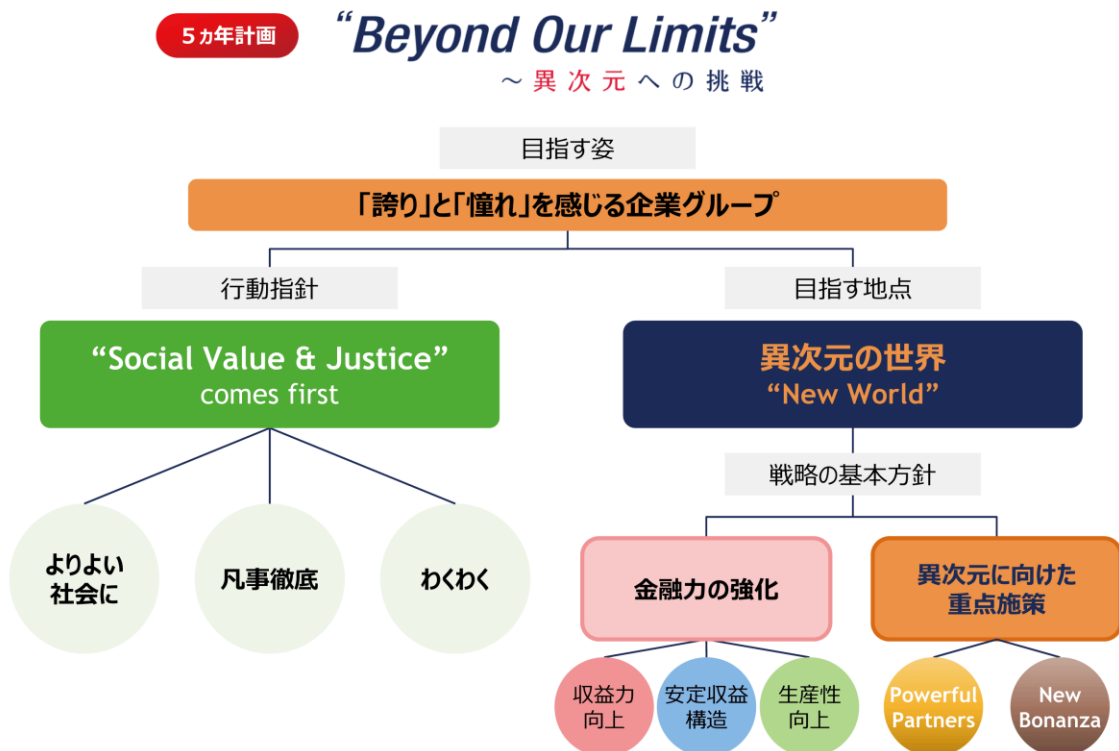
5ヵ年計画

"Beyond Our Limits"
〜異次元への挑戦

目指す姿

「誇り」と「憧れ」を感じる企業グループ

行動指針

目指す地点

"Social Value & Justice"
comes first

異次元の世界
"New World"

戦略の基本方針

よりよい社会に

凡事徹底

わくわく

金融力の強化

異次元に向けた重点施策

収益力向上

安定収益構造

生産性向上

Powerful Partners

New Bonanza